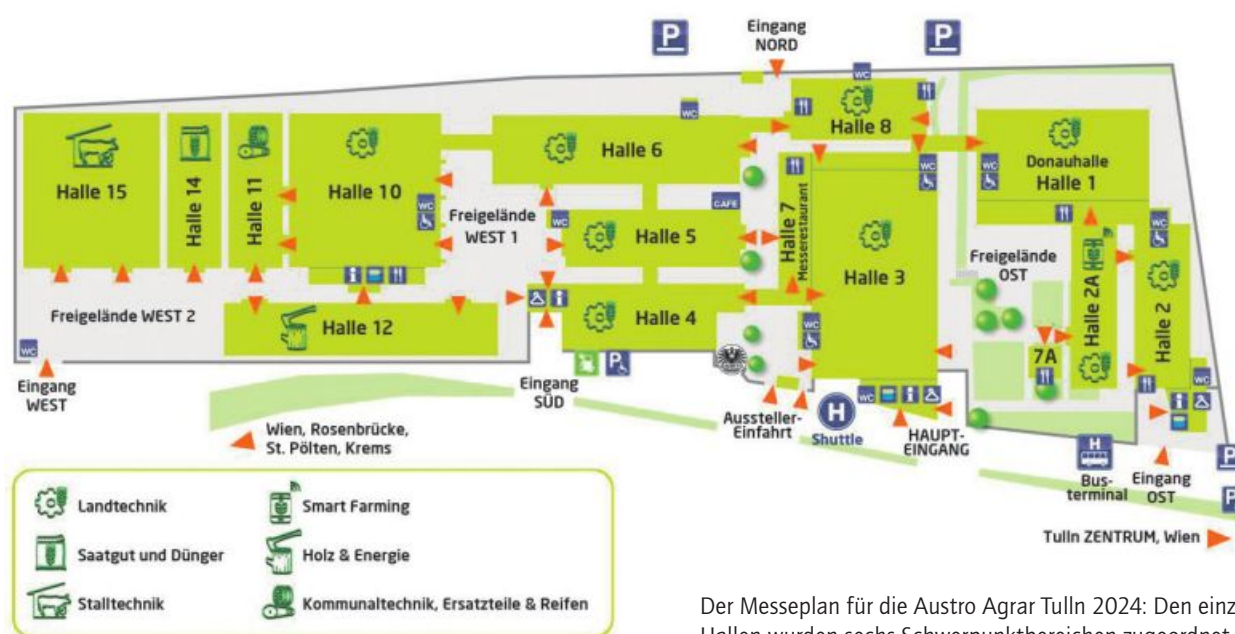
P
Eingang NORD
P
WC
Halle 8
WC
Halle 6
Halle 15
Halle 14
Halle 11
Halle 10
WC
Donauhalle
Halle 1
WC
Freigelände WEST 1
WC
CAFE
Halle 5
Halle 7
Messerestaurant
Halle 3
WC
Freigelände OST
Halle 2A
Halle 2
Freigelände WEST 2
Halle 12
Halle 4
WC
7A
WC
WC
Eingang WEST
Eingang SÜD
Aussteller-Einfahrt
H
Shuttle
WC
HAUPT-EINGANG
H
Bus-terminal
Eingang OST
P
P
Wien, Rosenbrücke, St. Pölten, Krems
Tulln ZENTRUM, Wien

Landtechnik
Saatgut und Dünger
Stalltechnik
Smart Farming
Holz & Energie
Kommunaltechnik, Ersatzteile & Reifen

Der Messeplan für die Austro Agrar Tulln 2024: Den einz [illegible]